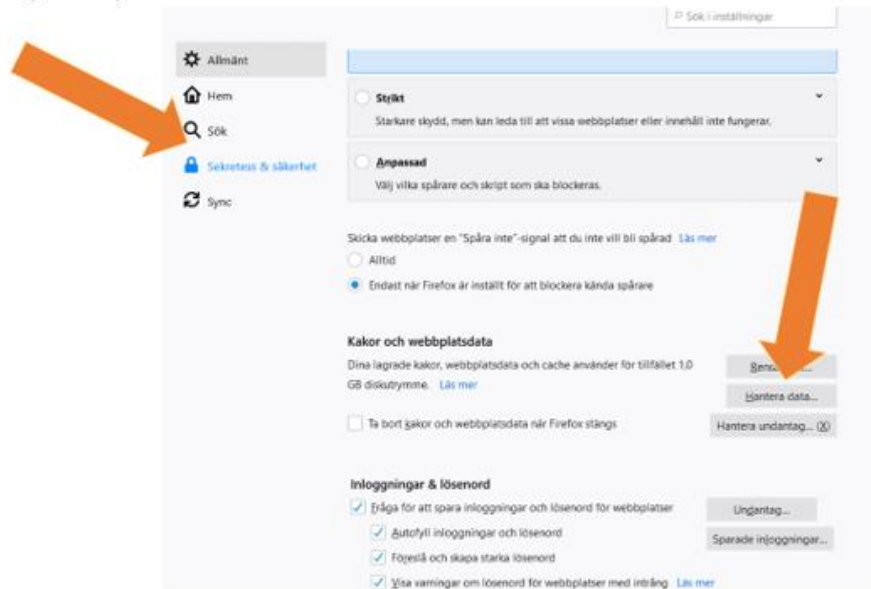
Sök i inställningar

Allmänt

Hem

Sök

Sekretess & säkerhet

Sync

Strikt

Starkare skydd, men kan leda till att vissa webbplatser eller innehåll inte fungerar.

Anpassad

Välj vilka spårare och skript som ska blockeras.

Skicka webbplatser en "Spåra inte"-signal att du inte vill bli spårad Läs mer

Alltid

Endast när Firefox är inställt för att blockera kända spårare

Kakor och webbplatsdata

Dina lagrade kakor, webbplatsdata och cache använder för tillfället 1,0 GB diskutrymme. Läs mer

Rens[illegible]

Hantera data...

Ta bort kakor och webbplatsdata när Firefox stängs

Hantera undantag... (X)

Inloggningar & lösenord

Fråga för att spara inloggningar och lösenord för webbplatser

Undantag...

Autofyll inloggningar och lösenord

Sparade inloggningar...

Föreslå och skapa starka lösenord

Visa varningar om lösenord för webbplatser med intrång Läs mer